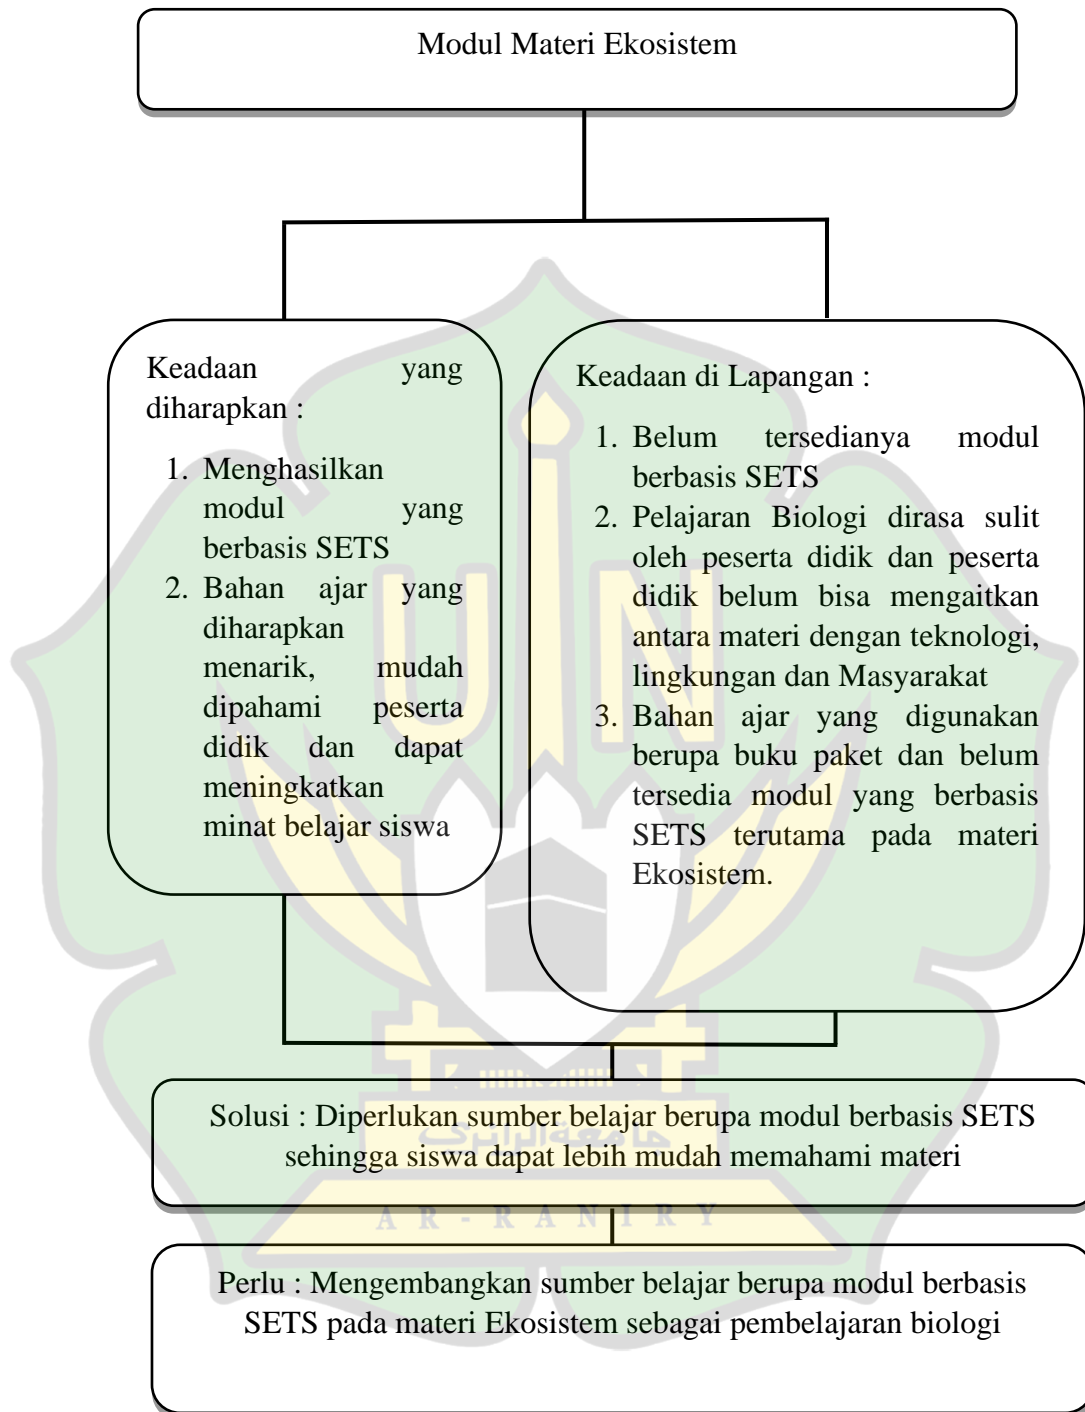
Modul Materi Ekosistem

Keadaan yang diharapkan :

1. Menghasilkan modul yang berbasis SETS
2. Bahan ajar yang diharapkan menarik, mudah dipahami peserta didik dan dapat meningkatkan minat belajar siswa

Keadaan di Lapangan :

1. Belum tersedianya modul berbasis SETS
2. Pelajaran Biologi dirasa sulit oleh peserta didik dan peserta didik belum bisa mengaitkan antara materi dengan teknologi, lingkungan dan Masyarakat
3. Bahan ajar yang digunakan berupa buku paket dan belum tersedia modul yang berbasis SETS terutama pada materi Ekosistem.

جامعة الرانري

A R - R A N I R Y

Solusi : Diperlukan sumber belajar berupa modul berbasis SETS sehingga siswa dapat lebih mudah memahami materi

Perlu : Mengembangkan sumber belajar berupa modul berbasis SETS pada materi Ekosistem sebagai pembelajaran biologi